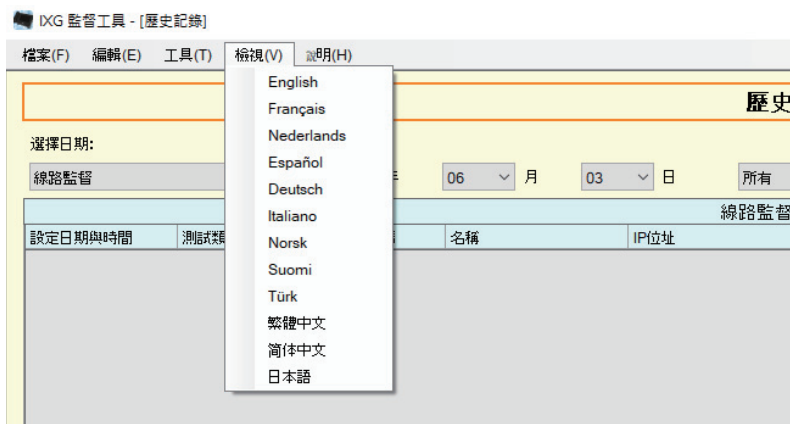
IXG 監督工具 - [歷史記錄]

檔案(F) 編輯(E) 工具(T) 檢視(V) 說明(H)

English
Français
Nederlands
Español
Deutsch
Italiano
Norsk
Suomi
Türk
繁體中文
简体中文
日本語

歷史

選擇日期:
線路監督
年 06 月 03 日 所有

線路監督
設定日期與時間 測試類 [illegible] 名稱 IP位址